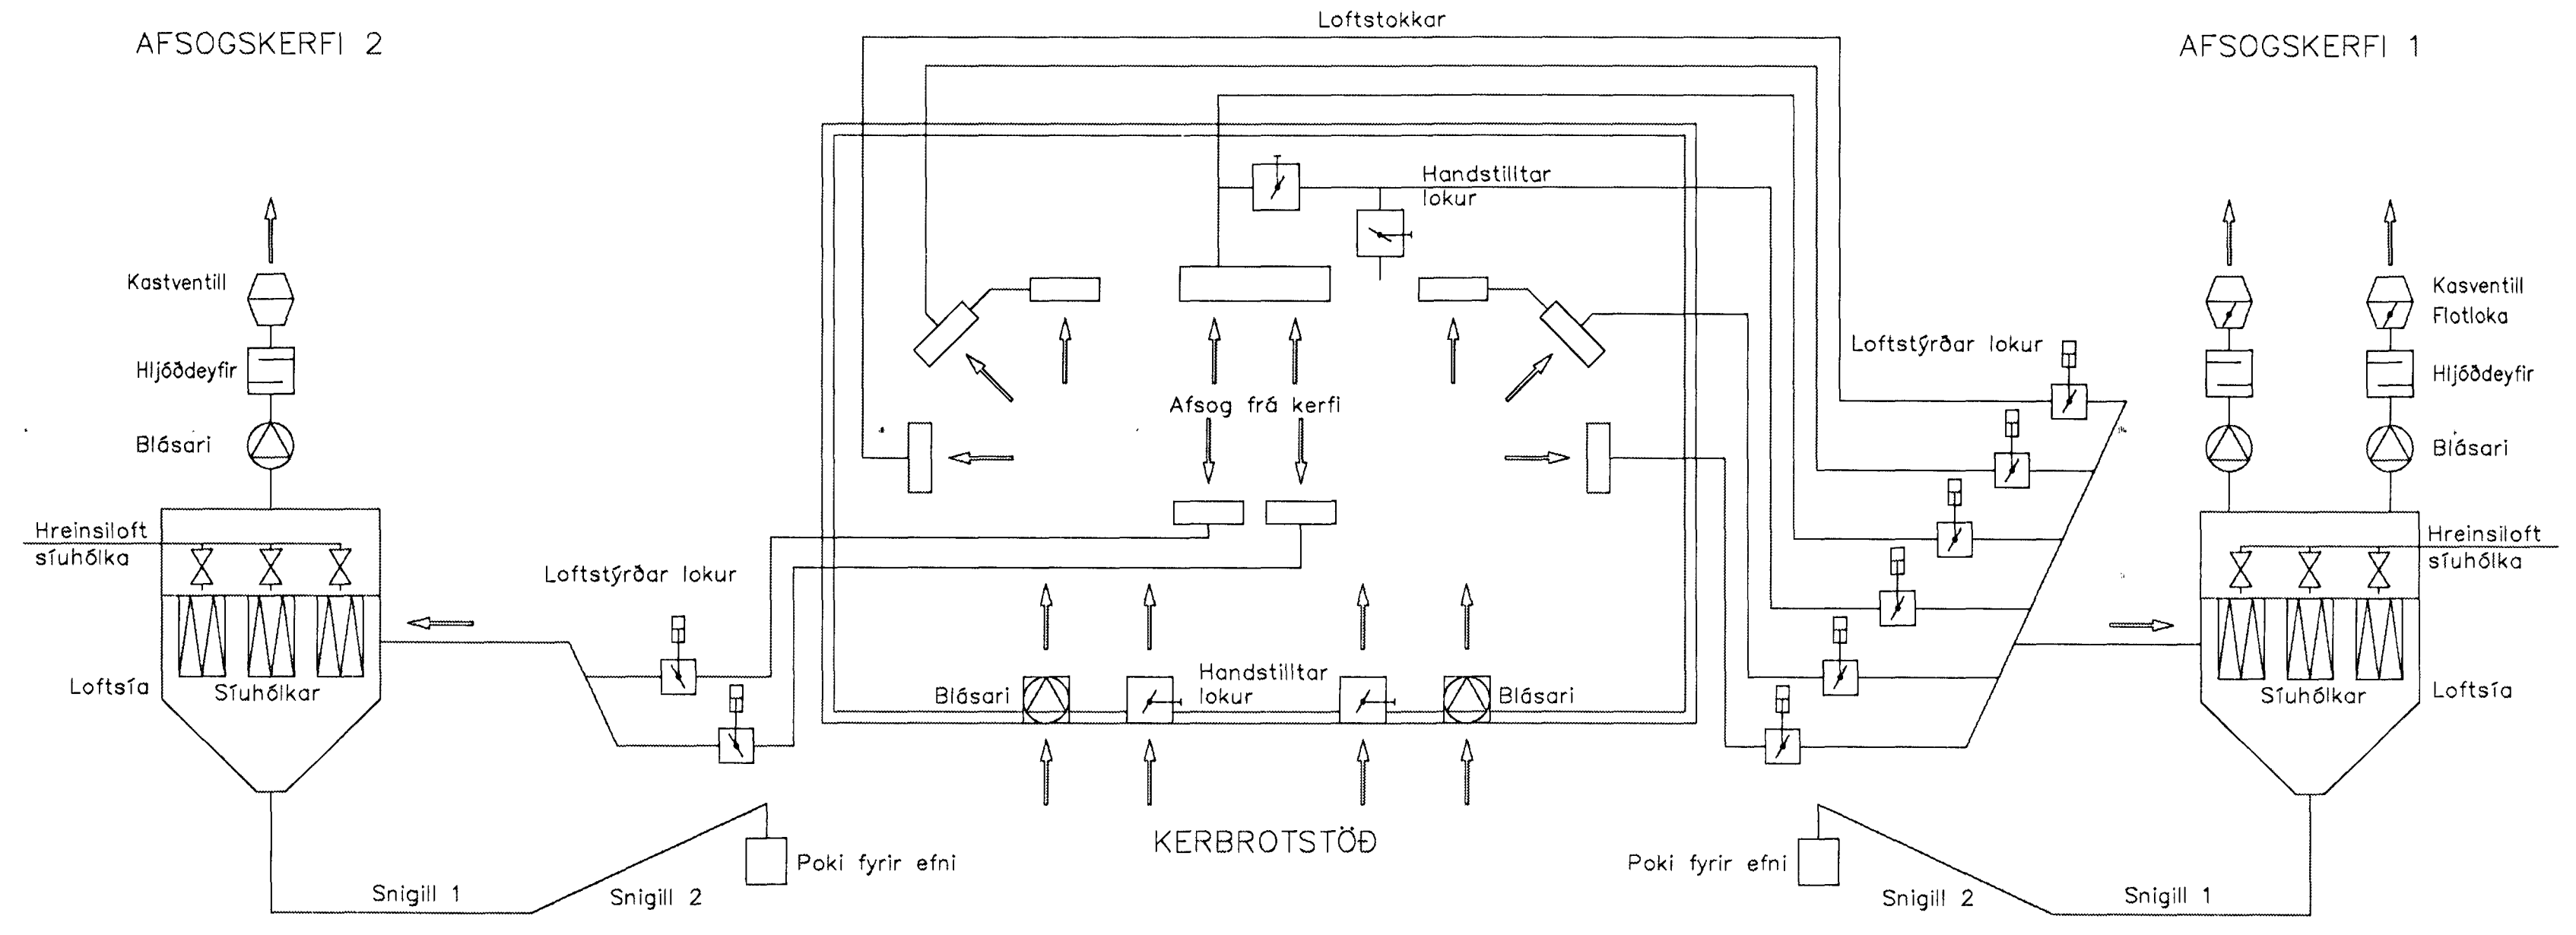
Loftstokkar

AFSOGSKERFI 2

AFSOGSKERFI 1

Handstilltar lokur

Kastventill

Hljóðdeyfir

Blásari

Kasventill

Flotloka

Loftstýrðar lokur

Hljóðdeyfir

Blásari

Afsog frá kerfi

Hreinsiloft síuhólka

Hreinsiloft síuhólka

Loftstýrðar lokur

Loftsía

Síuhólkar

Blásari

Handstilltar lokur

Blásari

Síuhólkar

Loftsía

KERBROTSTÖÐ

Poki fyrir efni

Poki fyrir efni

Snigill 1

Snigill 2

Snigill 2

Snigill 1